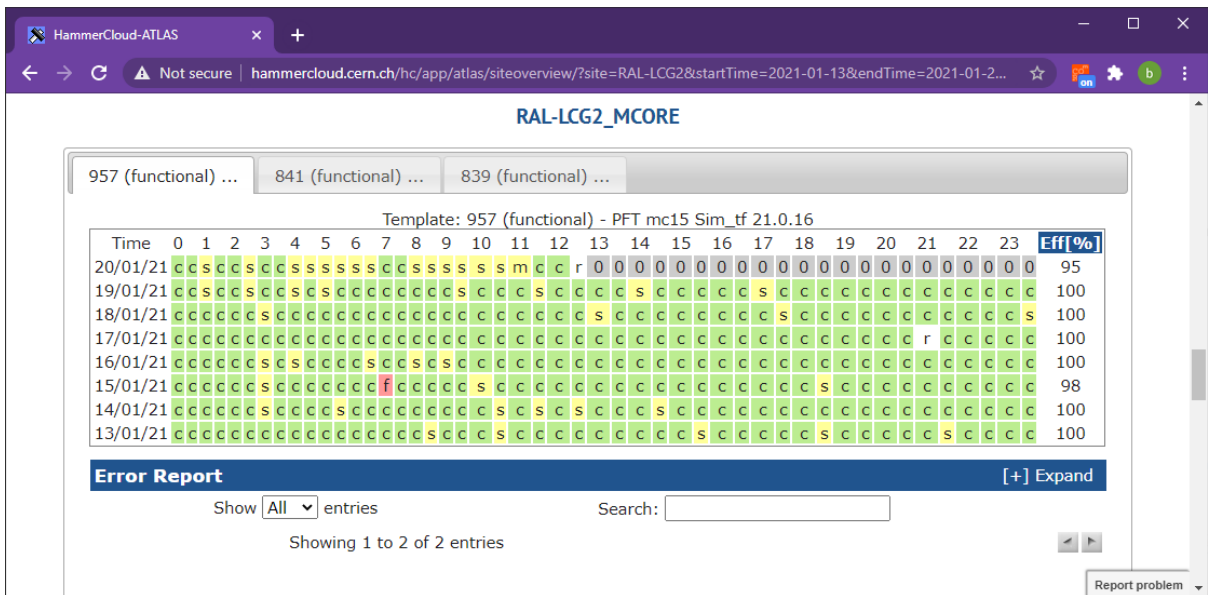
HammerCloud-ATLAS ×
+
Not secure | hammercloud.cern.ch/hc/app/atlas/siteoverview/?site=RAL-LCG2&startTime=2021-01-13&endTime=2021-01-2...
b

RAL-LCG2_MCORE

957 (functional) ... | 841 (functional) ... | 839 (functional) ...

Template: 957 (functional) - PFT mc15 Sim_tf 21.0.16

| Time | 0 | 1 | 2 | 3 | 4 | 5 | 6 | 7 | 8 | 9 | 10 | 11 | 12 | 13 | 14 | 15 | 16 | 17 | 18 | 19 | 20 | 21 | 22 | 23 | Eff[%] |
|---|---|---|---|---|---|---|---|---|---|---|---|---|---|---|---|---|---|---|---|---|---|---|---|---|---|
| 20/01/21 | ccsccsccsssssssccsssssssmccr0000000000000000000000 | | | | | | | | | | | | | | | | | | | | | | | | 95 |
| 19/01/21 | ccsccsccscscsccccccccsccccsccccscccccscccccccccccccc | | | | | | | | | | | | | | | | | | | | | | | | 100 |
| 18/01/21 | ccccccscccccccccccccccccccsccccccccsccccccccccccccs | | | | | | | | | | | | | | | | | | | | | | | | 100 |
| 17/01/21 | ccccccccccccccccccccccccccccccccccccccccccccrccccc | | | | | | | | | | | | | | | | | | | | | | | | 100 |
| 16/01/21 | cccccscsccccscscscccccccccccccccccccccccccccccccccc | | | | | | | | | | | | | | | | | | | | | | | | 100 |
| 15/01/21 | ccccccsccccccfcccccsccccccccccccccccccccccsccccccccc | | | | | | | | | | | | | | | | | | | | | | | | 98 |
| 14/01/21 | ccccccsccccsccccccccccscscscscccsccccccccccccccccc | | | | | | | | | | | | | | | | | | | | | | | | 100 |
| 13/01/21 | cccccccccccccccccscccccccccccccscccccsccccccscccc | | | | | | | | | | | | | | | | | | | | | | | | 100 |

Error Report [+] Expand

Show All entries Search:

Showing 1 to 2 of 2 entries

Report problem